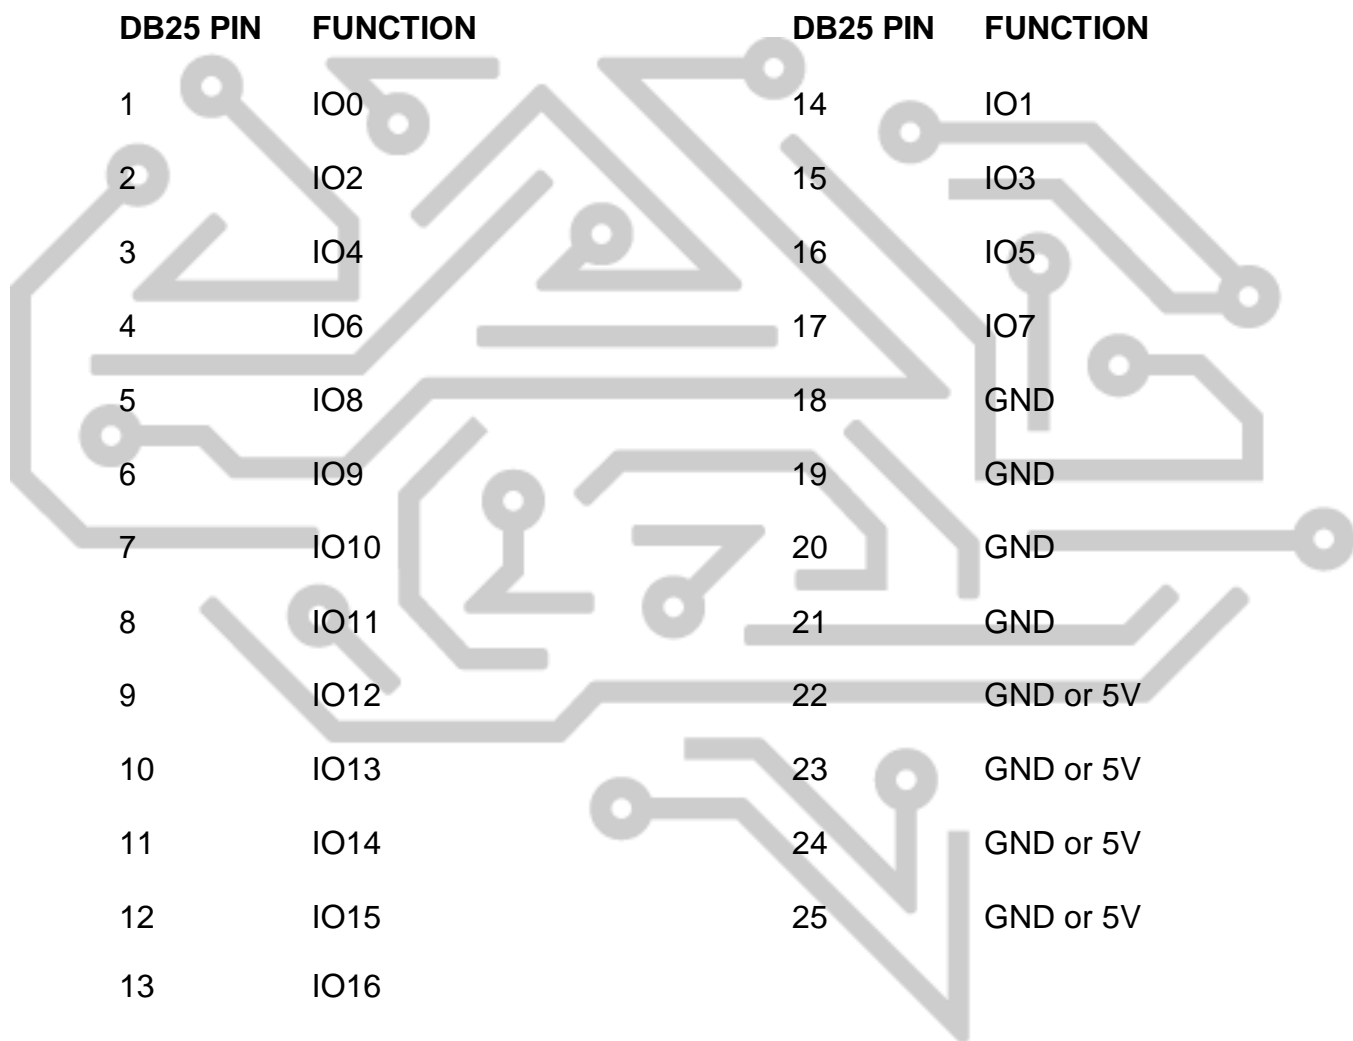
| DB25 PIN | FUNCTION |
|---|---|
| 1 | IO0 |
| 2 | IO2 |
| 3 | IO4 |
| 4 | IO6 |
| 5 | IO8 |
| 6 | IO9 |
| 7 | IO10 |
| 8 | IO11 |
| 9 | IO12 |
| 10 | IO13 |
| 11 | IO14 |
| 12 | IO15 |
| 13 | IO16 |

| DB25 PIN | FUNCTION |
|---|---|
| 14 | IO1 |
| 15 | IO3 |
| 16 | IO5 |
| 17 | IO7 |
| 18 | GND |
| 19 | GND |
| 20 | GND |
| 21 | GND |
| 22 | GND or 5V |
| 23 | GND or 5V |
| 24 | GND or 5V |
| 25 | GND or 5V |